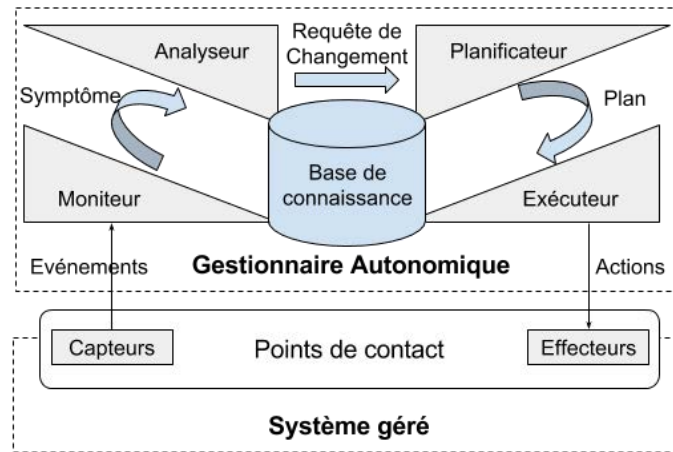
Analyseur

Requête de Changement

Planificateur

Symptôme

Plan

Base de connaissance

Moniteur

Exécuteur

Evénements

Gestionnaire Autonomique

Actions

Capteurs

Points de contact

Effecteurs

Système géré